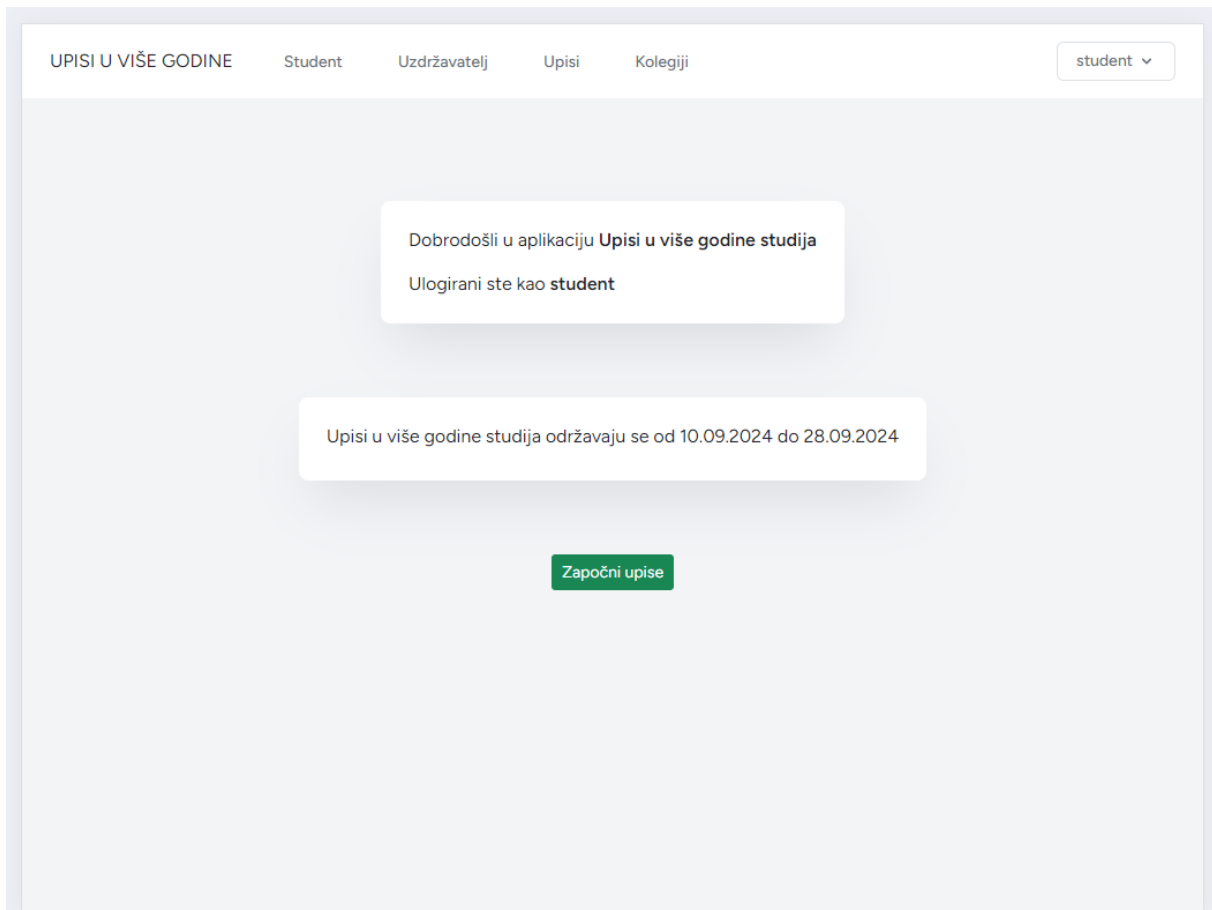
UPISI U VIŠE GODINE Student Uzdržavatelj Upisi Kolegiji student

Dobrodošli u aplikaciju Upisi u više godine studija

Ulogirani ste kao student

Upisi u više godine studija održavaju se od 10.09.2024 do 28.09.2024

Započni upise